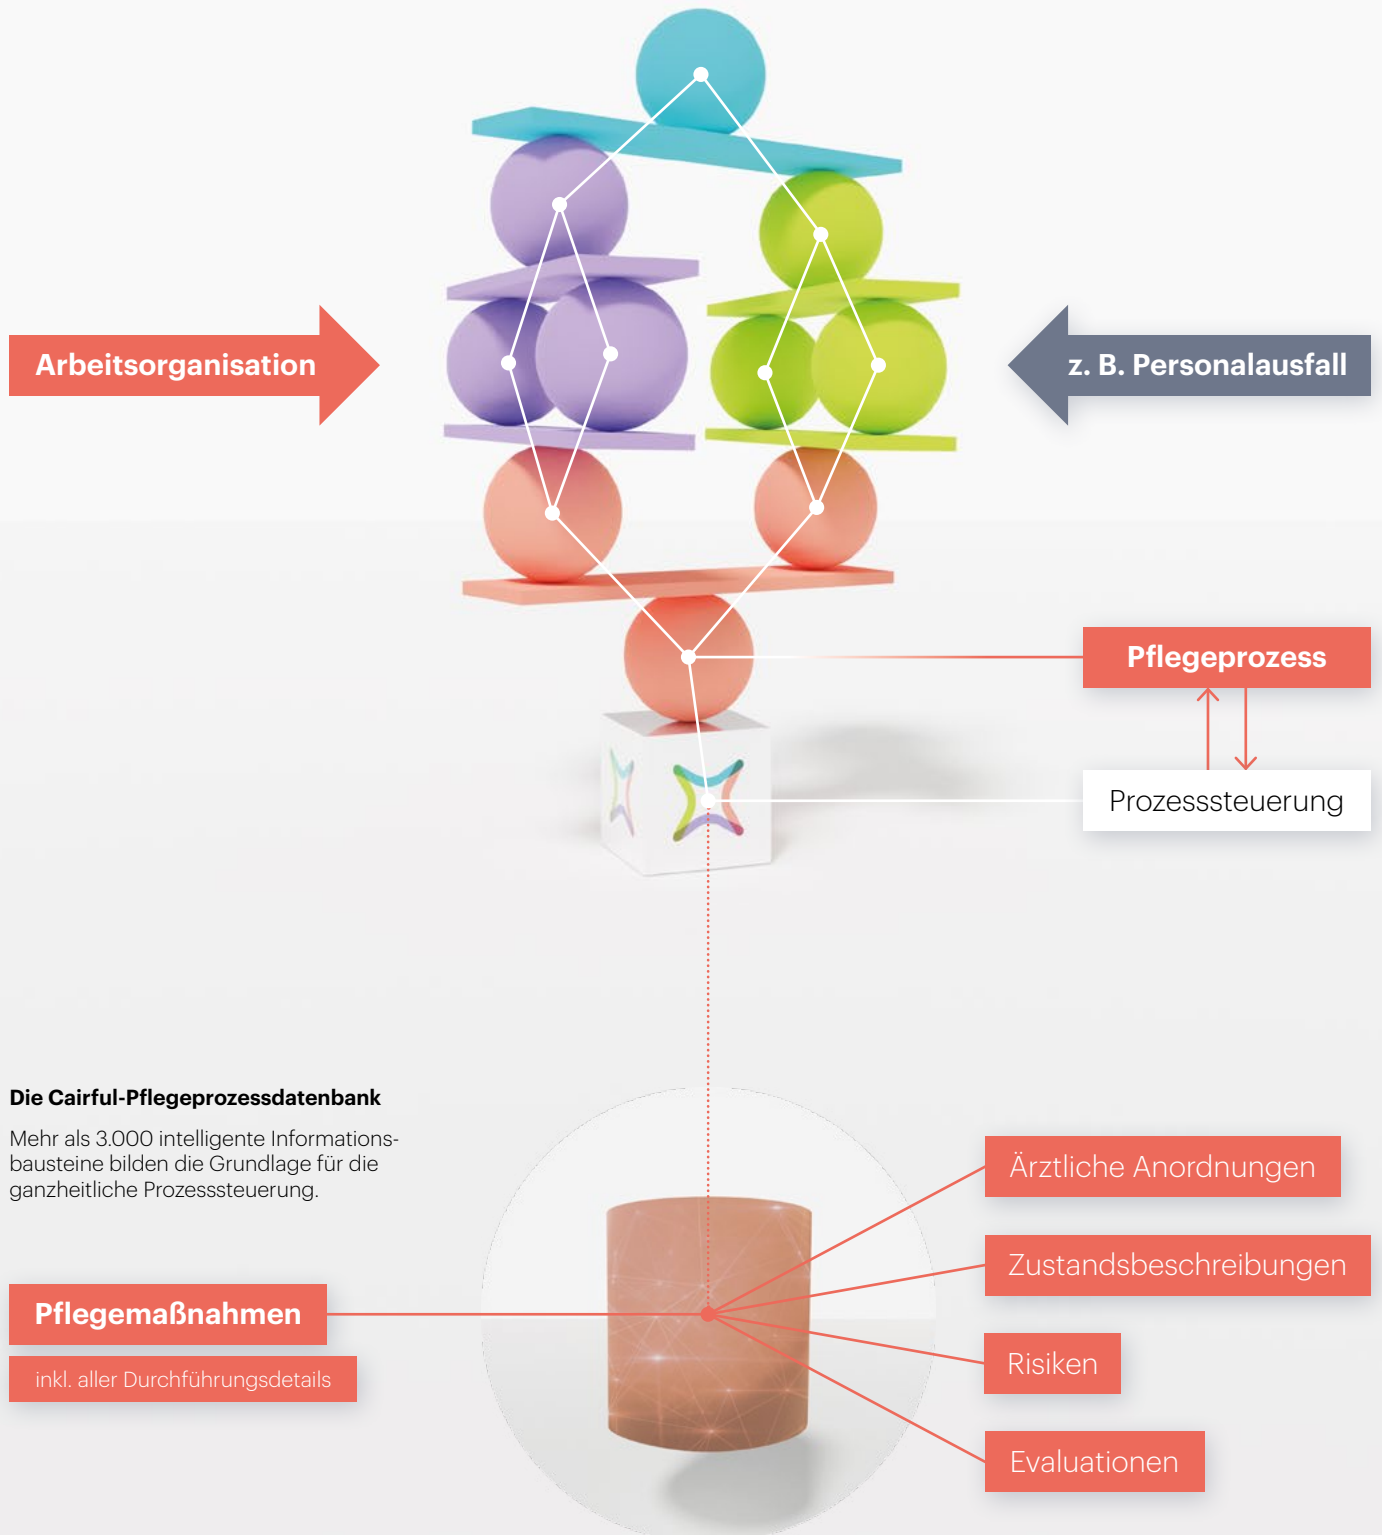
Arbeitsorganisation

z. B. Personalausfall

Pflegeprozess

Prozesssteuerung

Die Cairful-Pflegeprozessdatenbank

Mehr als 3.000 intelligente Informationsbausteine bilden die Grundlage für die ganzheitliche Prozesssteuerung.

Ärztliche Anordnungen

Zustandsbeschreibungen

Pflegemaßnahmen

inkl. aller Durchführungsdetails

Risiken

Evaluationen